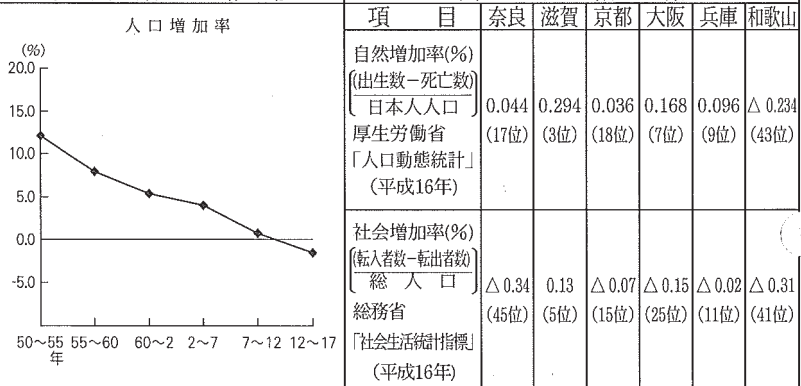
人口増加率

(%)
20.0
15.0
10.0
5.0
0.0
-5.0

50～55 55～60 60～2 2～7 7～12 12～17
年

| 項　　目 | 奈良 | 滋賀 | 京都 | 大阪 | 兵庫 | 和歌山 |
|---|---|---|---|---|---|---|
| 自然増加率(%) $\left(\frac{\text{出生数－死亡数}}{\text{日本人人口}}\right)$ 厚生労働省「人口動態統計」(平成16年) | 0.044 (17位) | 0.294 (3位) | 0.036 (18位) | 0.168 (7位) | 0.096 (9位) | △ 0.234 (43位) |
| 社会増加率(%) $\left(\frac{\text{転入者数－転出者数}}{\text{総　人　口}}\right)$ 総務省「社会生活統計指標」(平成16年) | △ 0.34 (45位) | 0.13 (5位) | △ 0.07 (15位) | △ 0.15 (25位) | △ 0.02 (11位) | △ 0.31 (41位) |